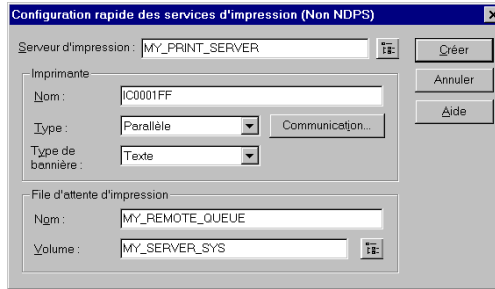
Configuration rapide des services d'impression (Non NDPS)

Serveur d'impression : MY_PRINT_SERVER

Créer

Annuler

Aide

Imprimante

Nom : IC0001FF

Type : Parallèle

Communication...

Type de bannière : Texte

File d'attente d'impression

Nom : MY_REMOTE_QUEUE

Volume : MY_SERVER_SYS